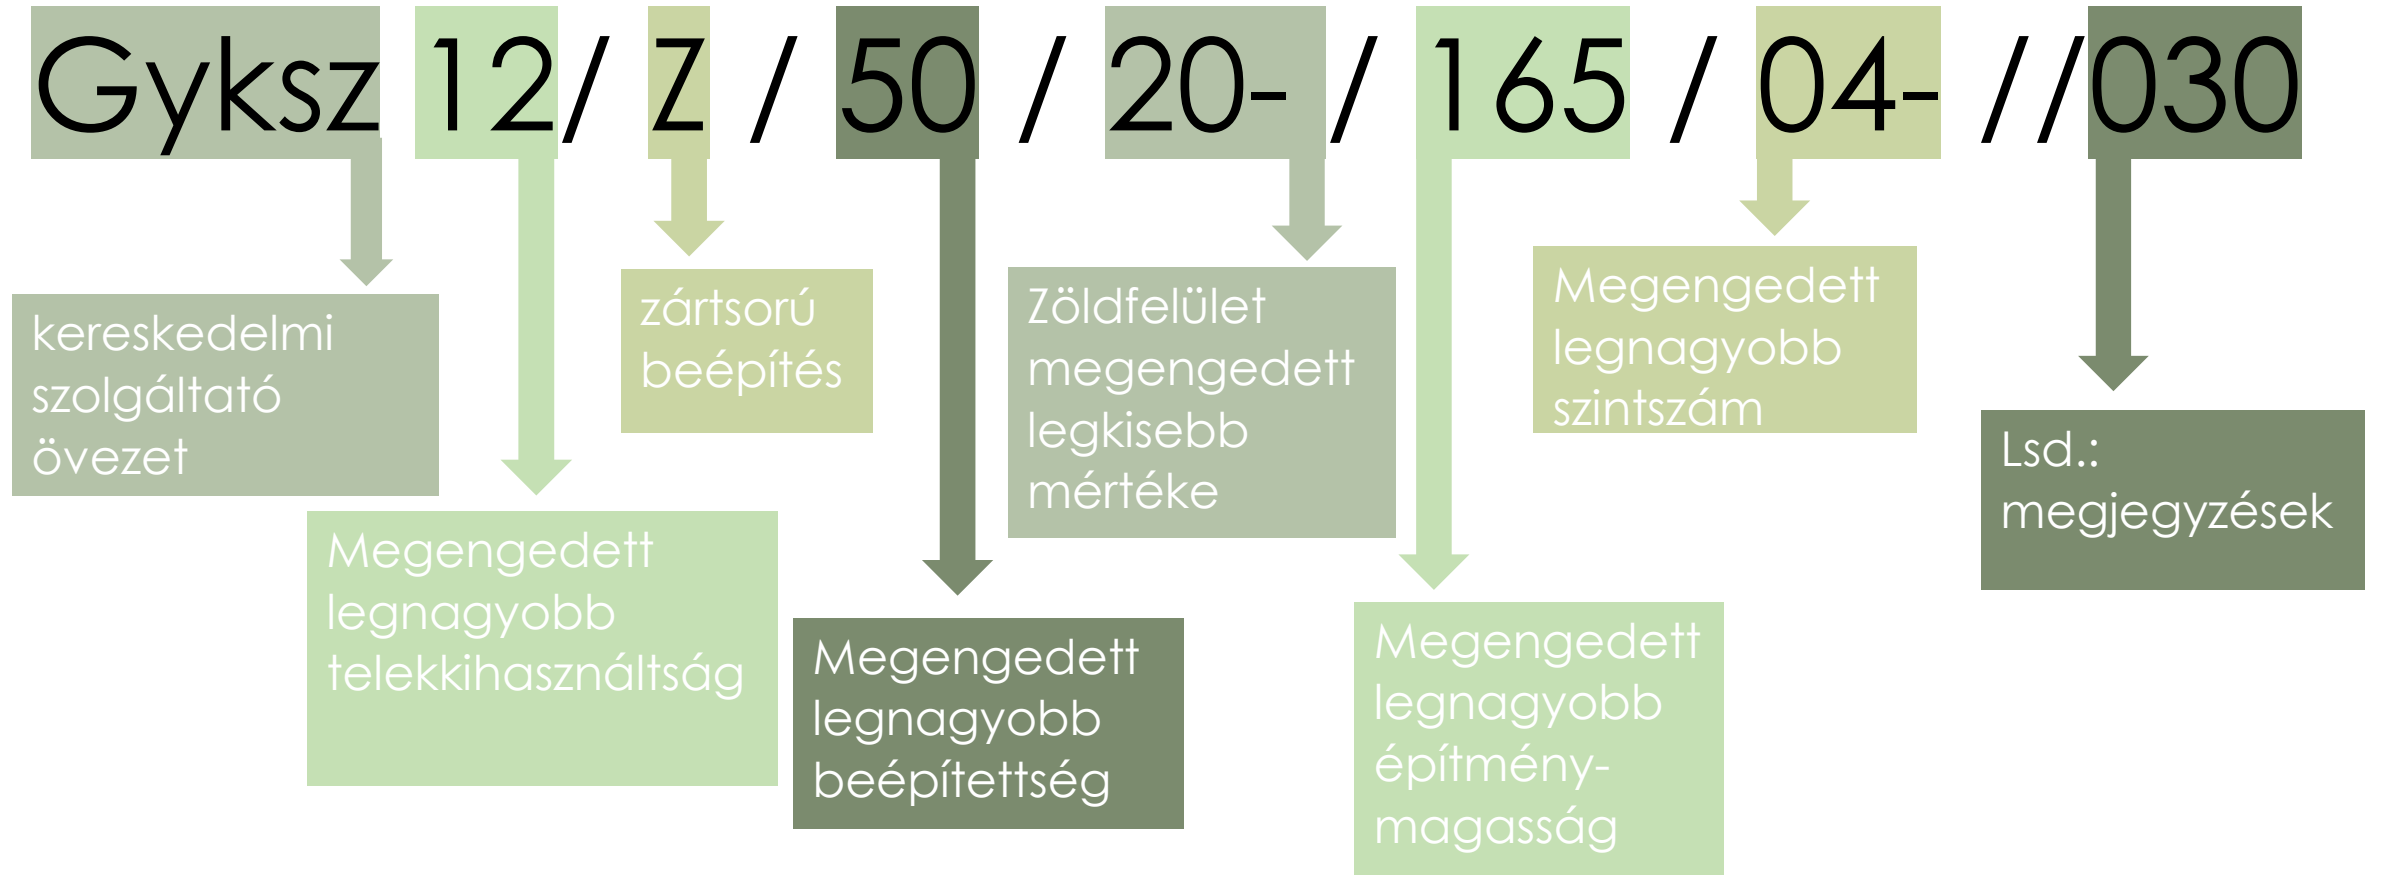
Gyksz 12/ Z / 50 / 20- / 165 / 04- //030

kereskedelmi szolgáltató övezet

Megengedett legnagyobb telekkihasználtság

zártsorú beépítés

Megengedett legnagyobb beépítettség

Zöldfelület megengedett legkisebb mértéke

Megengedett legnagyobb építmény-magasság

Megengedett legnagyobb szintszám

Lsd.: megjegyzések